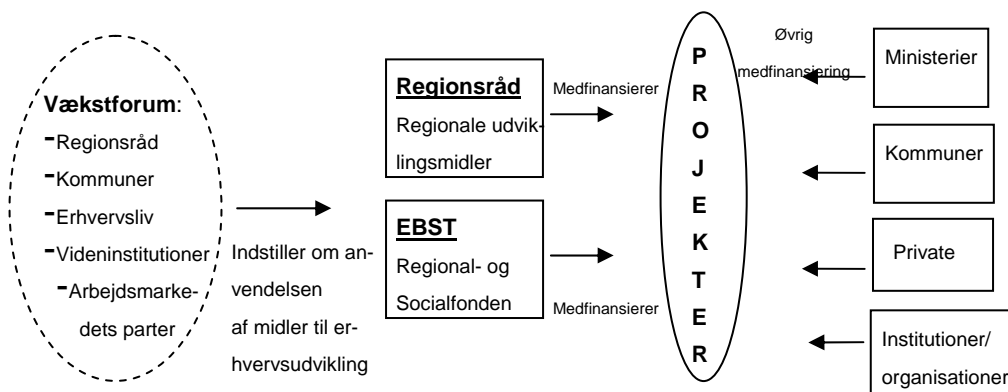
Vækstforum:
-Regionsråd
-Kommuner
-Erhvervsliv
-Videninstitutioner
-Arbejdsmarkedets parter

Indstiller om anvendelsen af midler til erhvervsudvikling

Regionsråd
Regionale udviklingsmidler

Medfinansierer

EBST
Regional- og Socialfonden

Medfinansierer

P
R
O
J
E
K
T
E
R

Øvrig medfinansiering

Ministerier

Kommuner

Private

Institutioner/ organisationer